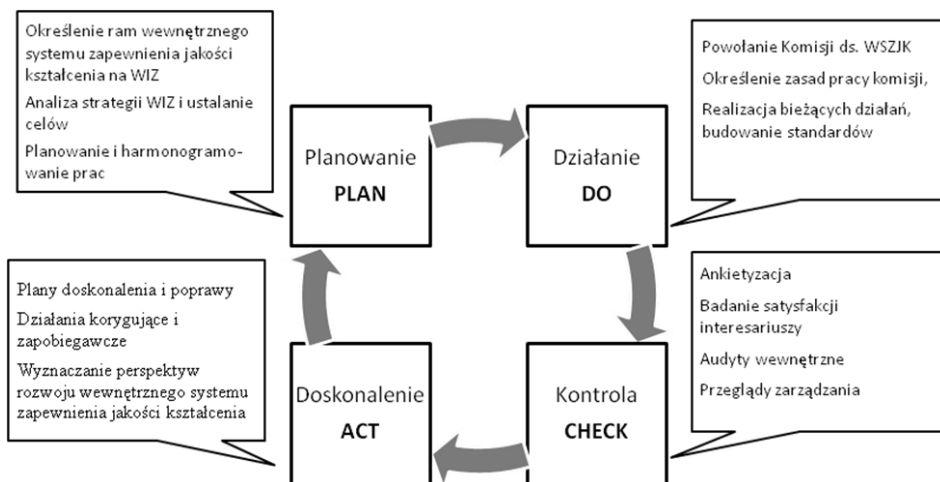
Określenie ram wewnętrznego systemu zapewnienia jakości kształcenia na WIZ

Analiza strategii WIZ i ustalanie celów

Planowanie i harmonogramowanie prac

Planowanie
PLAN

Powołanie Komisji ds. WSZJK

Określenie zasad pracy komisji,

Realizacja bieżących działań, budowanie standardów

Działanie
DO

Plany doskonalenia i poprawy

Działania korygujące i zapobiegawcze

Wyznaczanie perspektyw rozwoju wewnętrznego systemu zapewnienia jakości kształcenia

Doskonalenie
ACT

Ankietyzacja

Badanie satysfakcji interesariuszy

Audyty wewnętrzne

Przeglądy zarządzania

Kontrola
CHECK